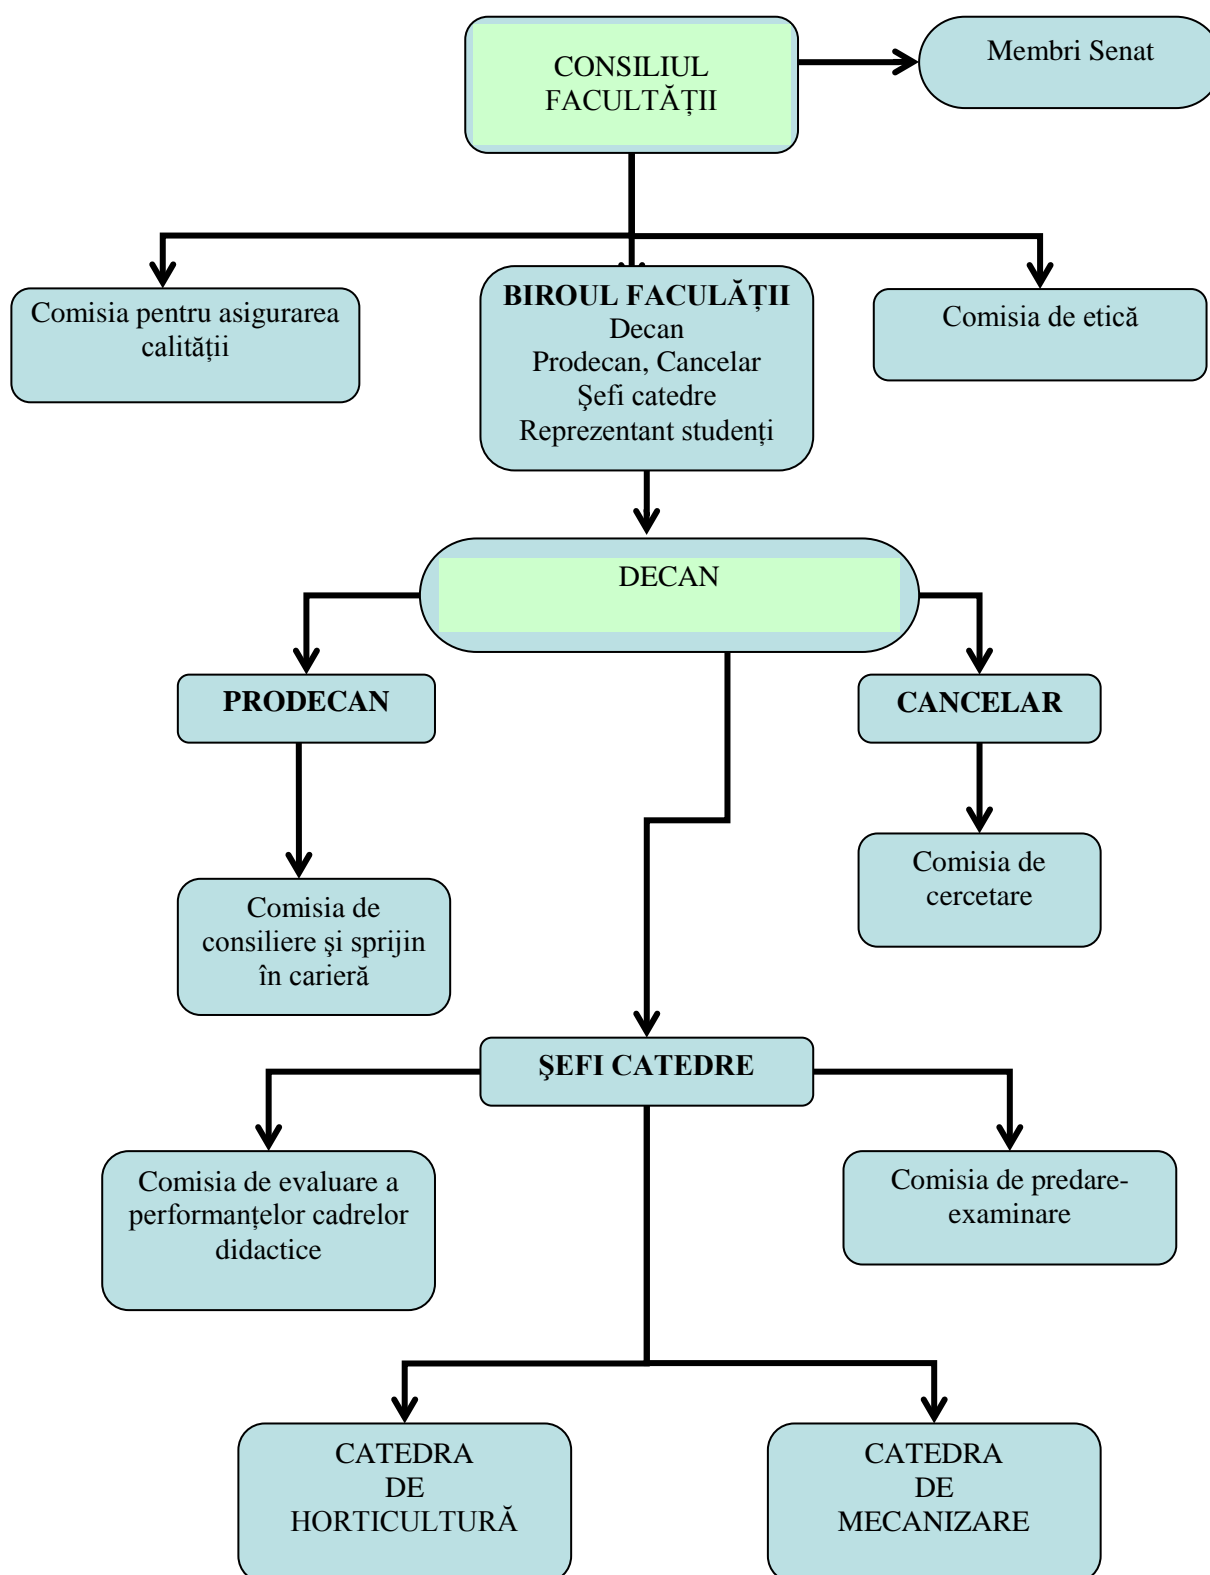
CONSILIUL FACULTĂȚII

Membri Senat

Comisia pentru asigurarea calității

BIROUL FACULĂȚII
Decan
Prodecan, Cancelar
Şefi catedre
Reprezentant studenți

Comisia de etică

DECAN

PRODECAN

CANCELAR

Comisia de consiliere şi sprijin în carieră

Comisia de cercetare

ŞEFI CATEDRE

Comisia de evaluare a performanțelor cadrelor didactice

Comisia de predare-examinare

CATEDRA DE HORTICULTURĂ

CATEDRA DE MECANIZARE